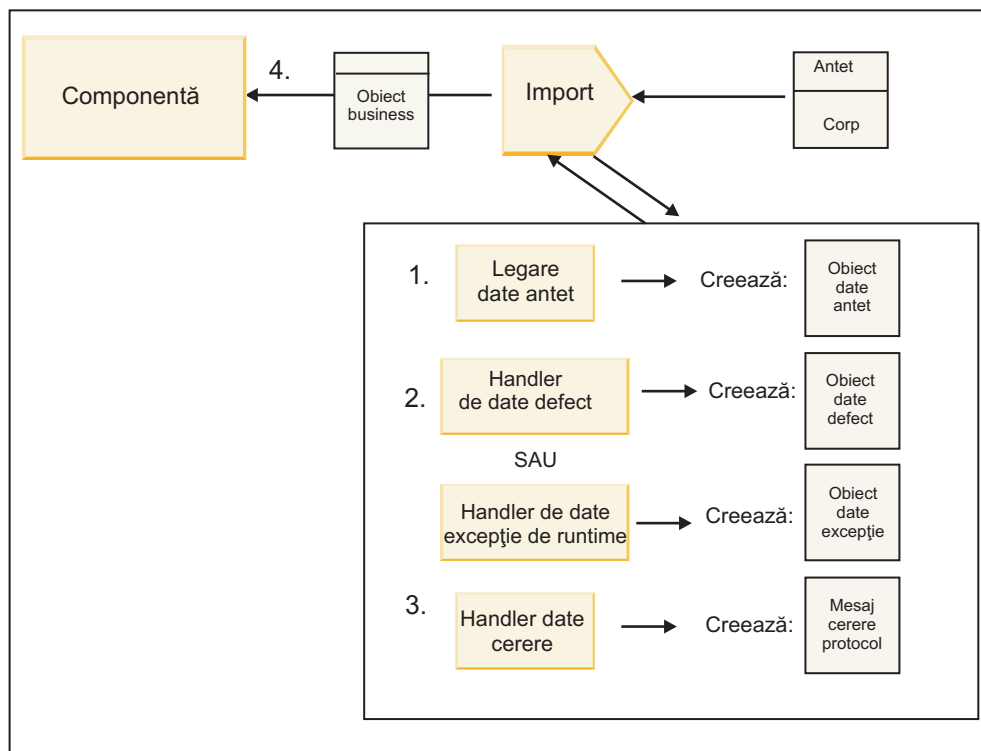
Componentă

4.

Obiect business

Import

Antet

Corp

1. Legare date antet → Creează: Obiect date antet

2. Handler de date defect → Creează: Obiect date defect

SAU

Handler de date excepţie de runtime → Creează: Obiect date excepţie

3. Handler date cerere → Creează: Mesaj cerere protocol